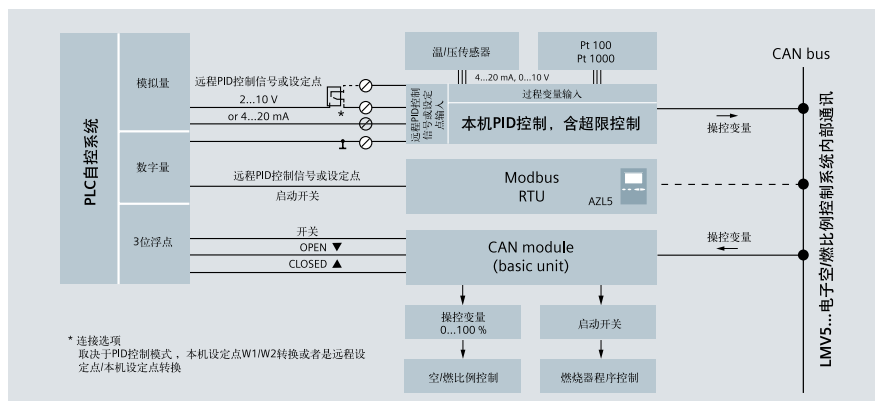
PLC自控系统

模拟量

数字量

3位浮点

远程PID控制信号或设定点

2...10 V

or 4...20 mA

*

1

远程PID控制信号或设定点输入

温/压传感器

Pt 100
Pt 1000

4...20 mA, 0...10 V

过程变量输入

本机PID控制，含超限控制

操控变量

远程PID控制信号或设定点

启动开关

Modbus
RTU

AZL5

开关

OPEN ▼

CLOSED ▲

CAN module
(basic unit)

操控变量

CAN bus

LMV5...电子空/燃比例控制系统内部通讯

操控变量
0...100 %

启动开关

空/燃比例控制

燃烧器程序控制

* 连接选项
取决于PID控制模式，本机设定点W1/W2转换或者是远程设定点/本机设定点转换